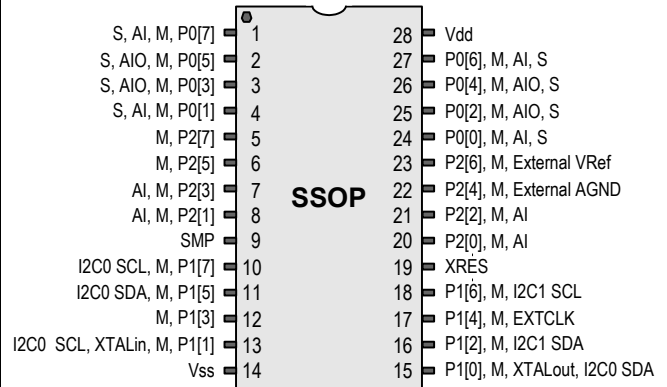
S, AI, M, P0[7] 1
S, AIO, M, P0[5] 2
S, AIO, M, P0[3] 3
S, AI, M, P0[1] 4
M, P2[7] 5
M, P2[5] 6
AI, M, P2[3] 7
AI, M, P2[1] 8
SMP 9
I2C0 SCL, M, P1[7] 10
I2C0 SDA, M, P1[5] 11
M, P1[3] 12
I2C0 SCL, XTALin, M, P1[1] 13
Vss 14

SSOP

28 Vdd
27 P0[6], M, AI, S
26 P0[4], M, AIO, S
25 P0[2], M, AIO, S
24 P0[0], M, AI, S
23 P2[6], M, External VRef
22 P2[4], M, External AGND
21 P2[2], M, AI
20 P2[0], M, AI
19 XRES
18 P1[6], M, I2C1 SCL
17 P1[4], M, EXTCLK
16 P1[2], M, I2C1 SDA
15 P1[0], M, XTALout, I2C0 SDA